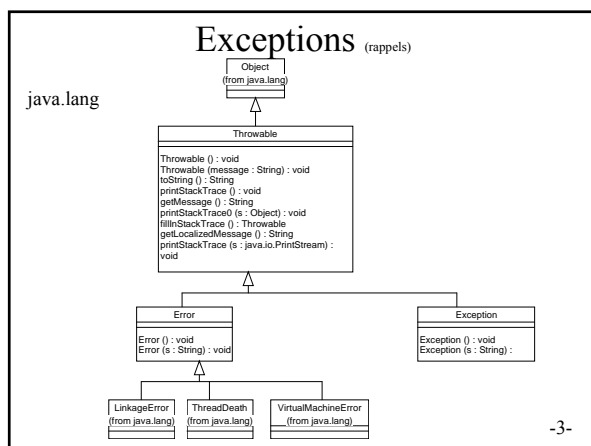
Exceptions (rappels)

java.lang

Object
(from java.lang)

Throwable

Throwable () : void
Throwable (message : String) : void
toString () : String
printStackTrace () : void
getMessage () : String
printStackTrace0 (s : Object) : void
fillInStackTrace () : Throwable
getLocalizedMessage () : String
printStackTrace (s : java.io.PrintStream) : void

Error

Error () : void
Error (s : String) : void

Exception

Exception () : void
Exception (s : String) :

LinkageError
(from java.lang)

ThreadDeath
(from java.lang)

VirtualMachineError
(from java.lang)

-3-